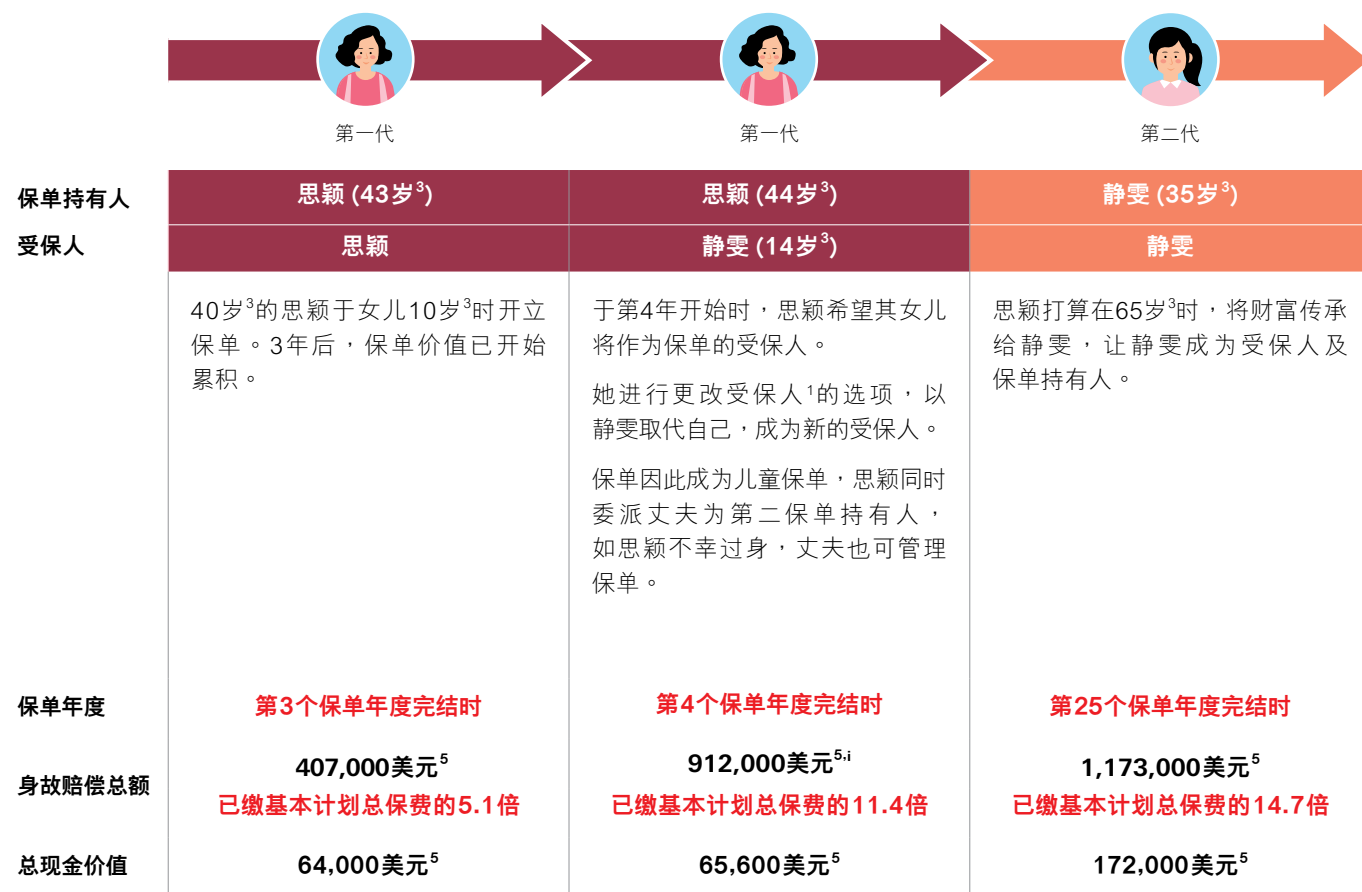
第一代

第一代

第二代

| | | | |
|---|---|---|---|
| 保单持有人 | 思颖 (43岁$^3$) | 思颖 (44岁$^3$) | 静雯 (35岁$^3$) |
| 受保人 | 思颖 | 静雯 (14岁$^3$) | 静雯 |
| | 40岁$^3$的思颖于女儿10岁$^3$时开立保单。3年后，保单价值已开始累积。 | 于第4年开始时，思颖希望其女儿将作为保单的受保人。<br><br>她进行更改受保人$^1$的选项，以静雯取代自己，成为新的受保人。<br><br>保单因此成为儿童保单，思颖同时委派丈夫为第二保单持有人，如思颖不幸过身，丈夫也可管理保单。 | 思颖打算在65岁$^3$时，将财富传承给静雯，让静雯成为受保人及保单持有人。 |
| 保单年度 | 第3个保单年度完结时 | 第4个保单年度完结时 | 第25个保单年度完结时 |
| 身故赔偿总额 | 407,000美元$^5$<br>已缴基本计划总保费的5.1倍 | 912,000美元$^{5,i}$<br>已缴基本计划总保费的11.4倍 | 1,173,000美元$^5$<br>已缴基本计划总保费的14.7倍 |
| 总现金价值 | 64,000美元$^5$ | 65,600美元$^5$ | 172,000美元$^5$ |